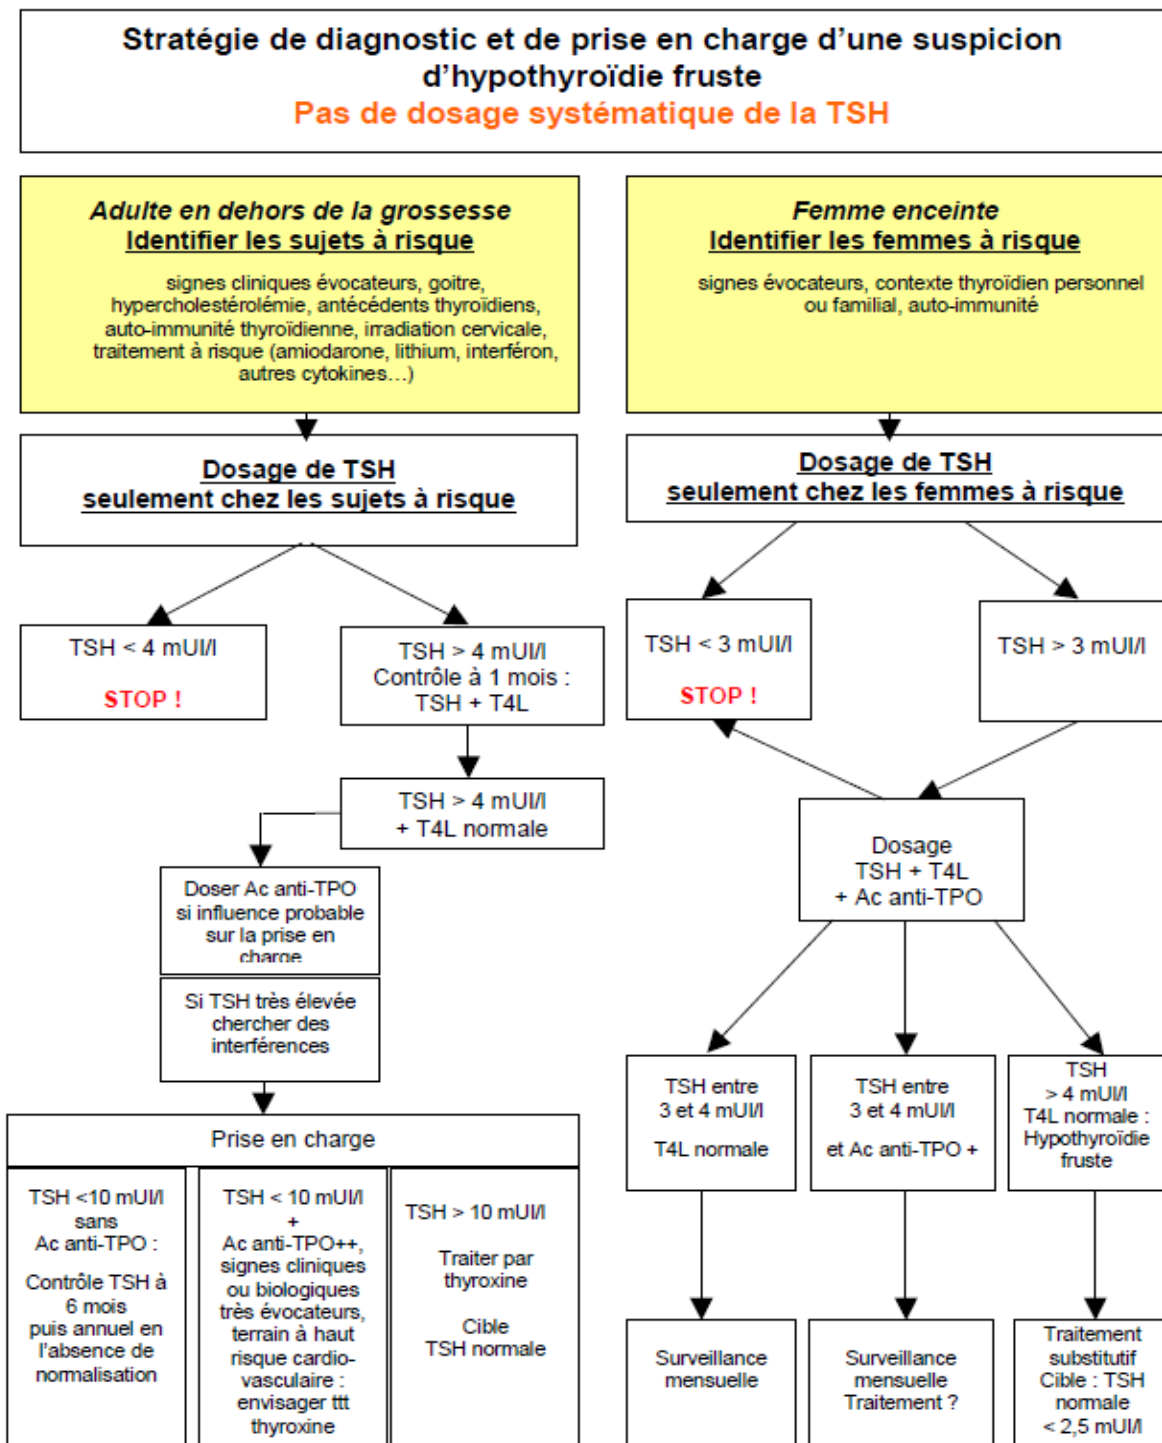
Stratégie de diagnostic et de prise en charge d'une suspicion d'hypothyroïdie fruste
Pas de dosage systématique de la TSH

Adulte en dehors de la grossesse
Identifier les sujets à risque

signes cliniques évocateurs, goitre, hypercholestérolémie, antécédents thyroïdiens, auto-immunité thyroïdienne, irradiation cervicale, traitement à risque (amiodarone, lithium, interféron, autres cytokines…)

Dosage de TSH
seulement chez les sujets à risque

TSH < 4 mUI/l
STOP !

TSH > 4 mUI/l
Contrôle à 1 mois :
TSH + T4L

TSH > 4 mUI/l
+ T4L normale

Doser Ac anti-TPO si influence probable sur la prise en charge

Si TSH très élevée chercher des interférences

Prise en charge

TSH <10 mUI/l sans Ac anti-TPO :
Contrôle TSH à 6 mois puis annuel en l'absence de normalisation

TSH < 10 mUI/l + Ac anti-TPO++, signes cliniques ou biologiques très évocateurs, terrain à haut risque cardio-vasculaire : envisager ttt thyroxine

TSH > 10 mUI/l
Traiter par thyroxine
Cible TSH normale

Femme enceinte
Identifier les femmes à risque

signes évocateurs, contexte thyroïdien personnel ou familial, auto-immunité

Dosage de TSH
seulement chez les femmes à risque

TSH < 3 mUI/l
STOP !

TSH > 3 mUI/l

Dosage
TSH + T4L
+ Ac anti-TPO

TSH entre 3 et 4 mUI/l
T4L normale

TSH entre 3 et 4 mUI/l
et Ac anti-TPO +

TSH > 4 mUI/l
T4L normale : Hypothyroïdie fruste

Surveillance mensuelle

Surveillance mensuelle
Traitement ?

Traitement substitutif
Cible : TSH normale < 2,5 mUI/l